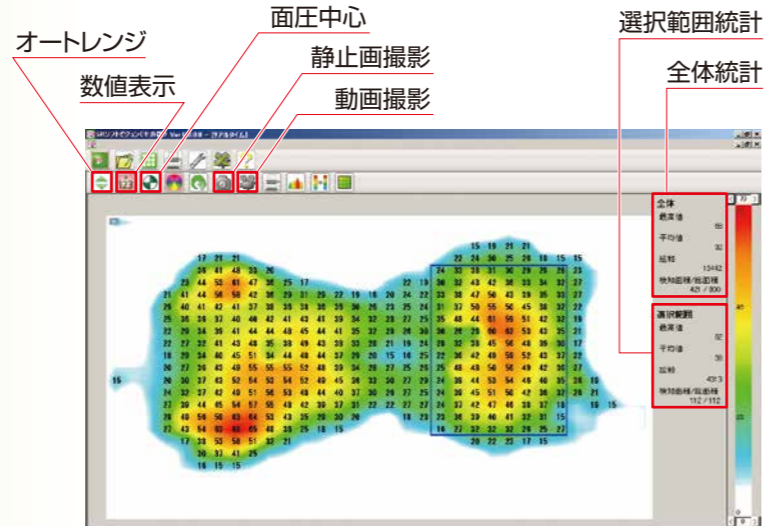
オートレンジ
数値表示
面圧中心
静止画撮影
動画撮影
選択範囲統計
全体統計

全体
最高値
66
平均値
32
総和
13442
検知面積/総面積
421 / 800

選択範囲
最高値
52
平均値
38
総和
4313
検知面積/総面積
112 / 112

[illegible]